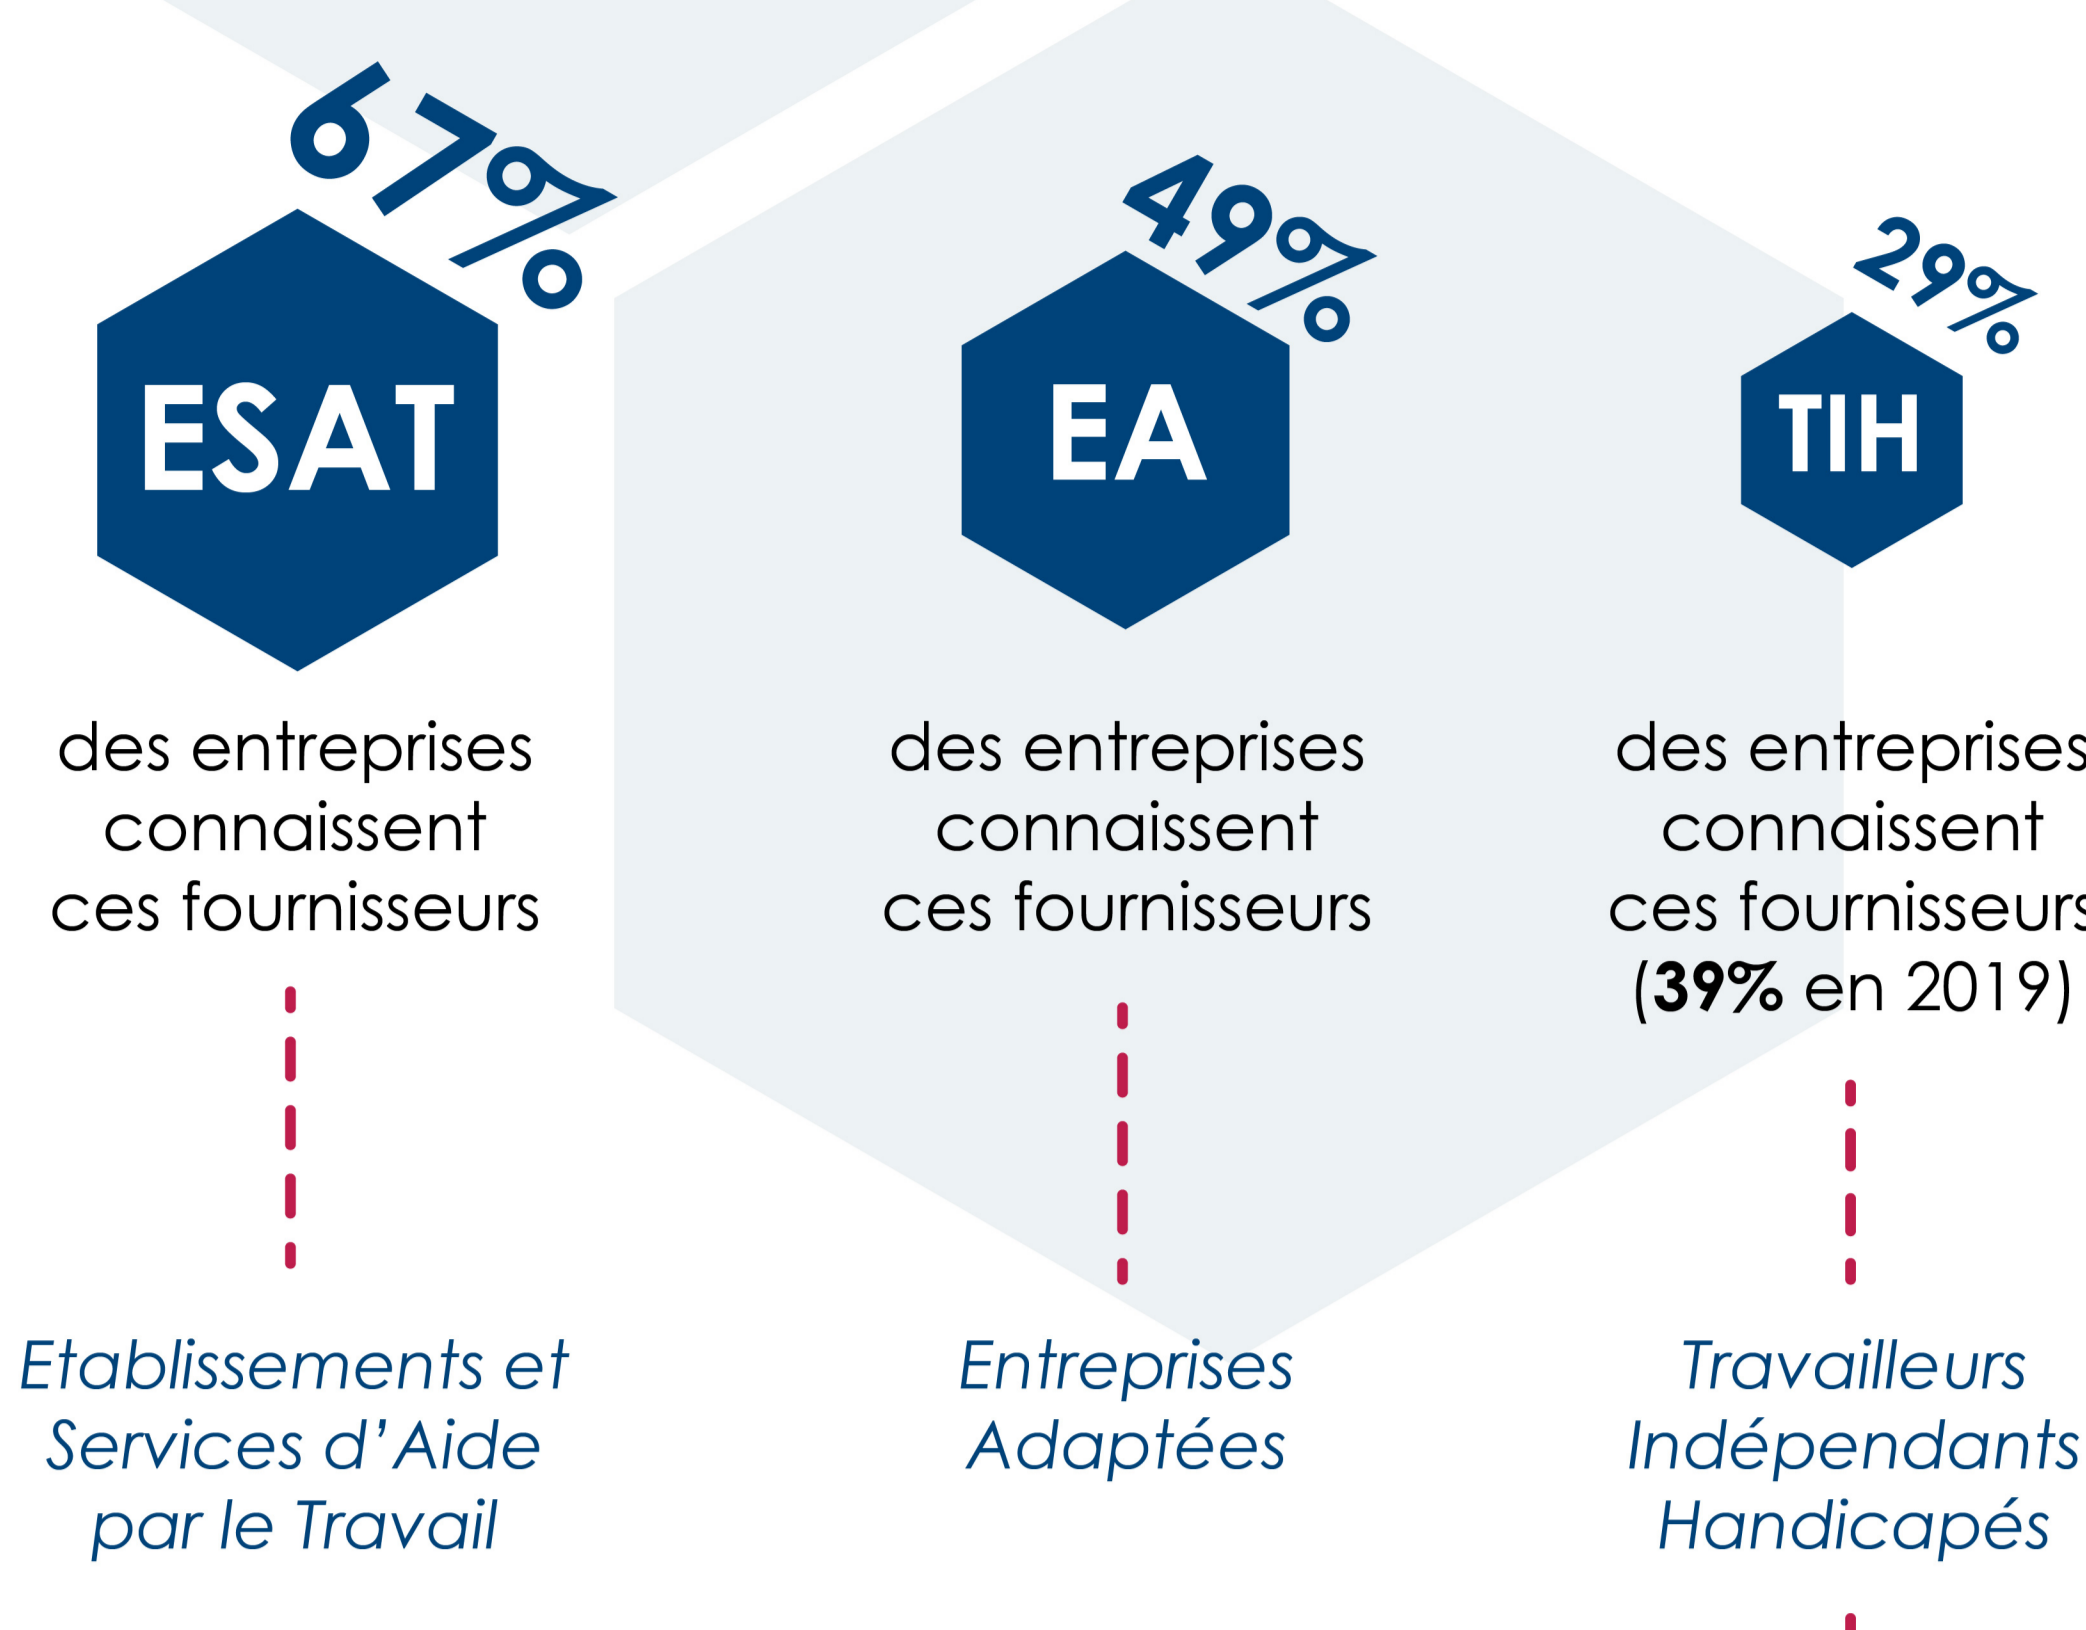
67%

ESAT

des entreprises connaissent ces fournisseurs

Etablissements et Services d'Aide par le Travail

49%

EA

des entreprises connaissent ces fournisseurs

Entreprises Adaptées

29%

TIH

des entreprises connaissent ces fournisseurs (**39%** en 2019)

Travailleurs Indépendants Handicapés